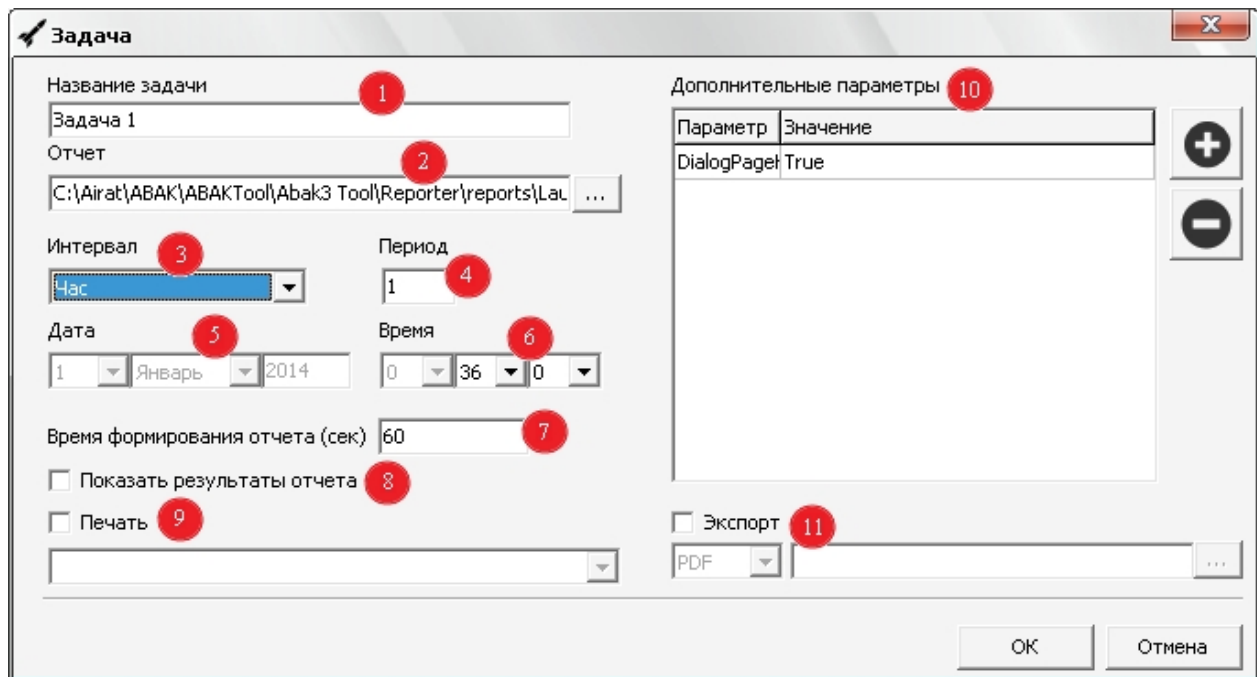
Задача

Название задачи 1
Задача 1
Отчет 2
C:\Airat\ABAK\ABAKTool\Abak3 Tool\Reporter\reports\Lau ...

Интервал 3
Час
Период 4
1

Дата 5
1 Январь 2014
Время 6
0 36 0

Время формирования отчета (сек) 60 7

Показать результаты отчета 8

Печать 9

Дополнительные параметры 10

| Параметр | Значение |
|---|---|
| DialogPageł | True |

Экспорт 11
PDF ...

OK
Отмена